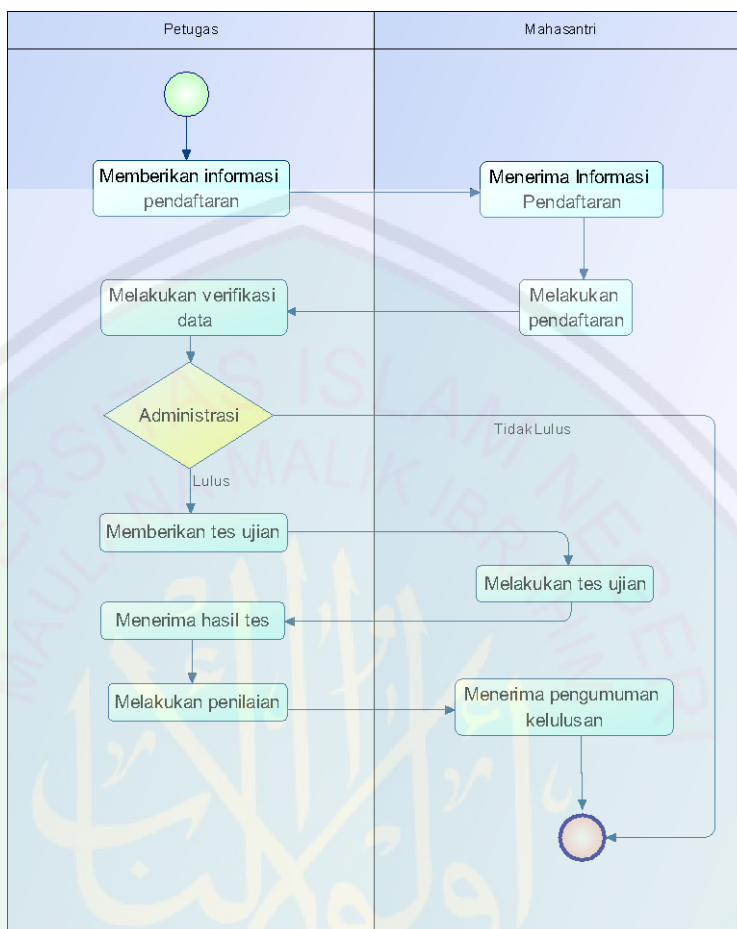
Petugas

Mahasantri

Memberikan informasi pendaftaran

Menerima Informasi Pendaftaran

Melakukan verifikasi data

Melakukan pendaftaran

Administrasi

Tidak Lulus

Lulus

Memberikan tes ujian

Melakukan tes ujian

Menerima hasil tes

Melakukan penilaian

Menerima pengumuman kelulusan

UNIVERSITAS ISLAM NEGERI MAULANA MALIK IBRAHIM